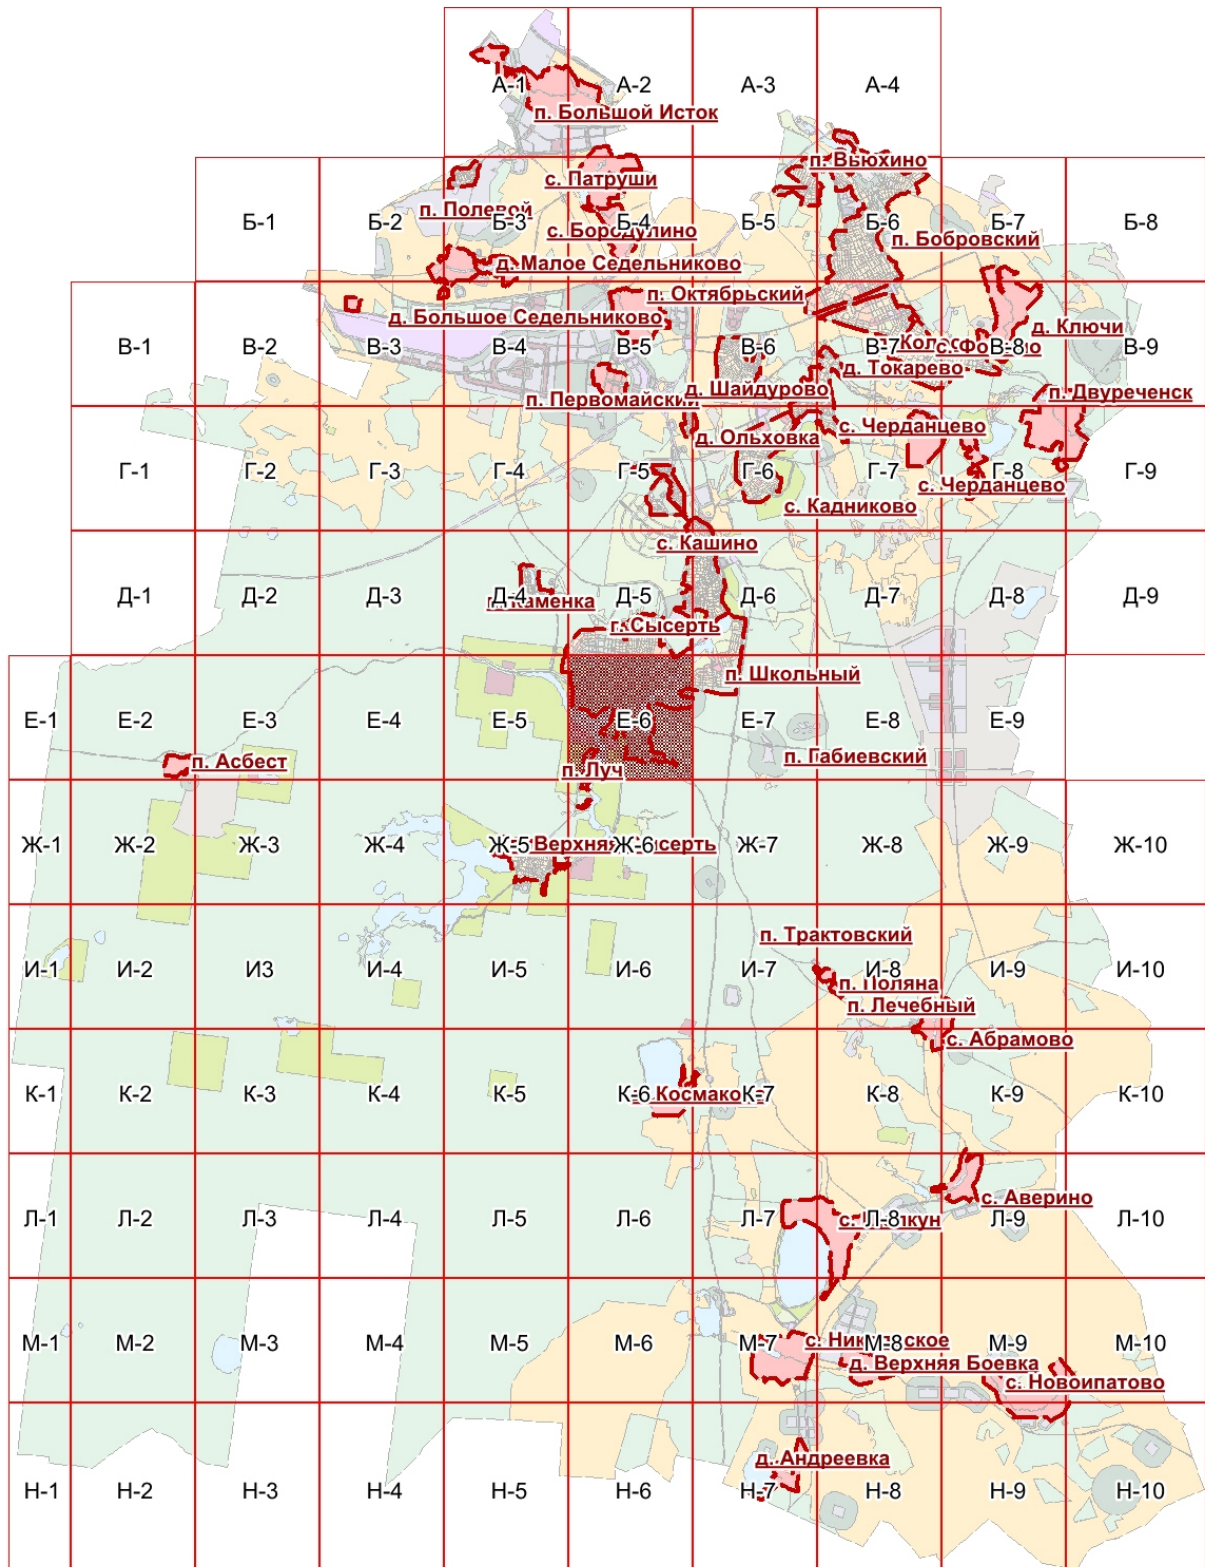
А-1 А-2 А-3 А-4
п. Большой Исток

п. Вьюхино
с. Патруши
Б-1 Б-2 п. Полевой Б-3 Б-4 Б-5 Б-6 Б-7 Б-8
с. Бородулино
п. Бобровский
д. Малое Седельниково
п. Октябрьский
д. Большое Седельниково
д. Ключи
В-1 В-2 В-3 В-4 В-5 В-6 В-7 В-8 В-9
д. Токарево
д. Шайдурово
п. Двуреченск
п. Первомайский
с. Черданцево
д. Ольховка
Г-1 Г-2 Г-3 Г-4 Г-5 Г-6 Г-7 Г-8 Г-9
с. Черданцево
с. Кадниково
с. Кашино
Д-1 Д-2 Д-3 Д-4 Д-5 Д-6 Д-7 Д-8 Д-9
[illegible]Каменка
г. Сысерть
п. Школьный
Е-1 Е-2 Е-3 Е-4 Е-5 Е-6 Е-7 Е-8 Е-9
п. Асбест
п. Габиевский
п. Луч
Ж-1 Ж-2 Ж-3 Ж-4 Ж-5 Верхняя Ж-6 серть Ж-7 Ж-8 Ж-9 Ж-10
п. Трактовский
И-1 И-2 И3 И-4 И-5 И-6 И-7 И-8 И-9 И-10
п. Поляна
п. Лечебный
с. Абрамово
К-1 К-2 К-3 К-4 К-5 К-6 Космако К-7 К-8 К-9 К-10
с. Аверино
Л-1 Л-2 Л-3 Л-4 Л-5 Л-6 Л-7 с. Л-8 кун Л-9 Л-10
М-1 М-2 М-3 М-4 М-5 М-6 М-7 с. Ник М-8 ское М-9 М-10
д. Верхняя Боевка
с. Новоипатово
д. Андреевка
Н-1 Н-2 Н-3 Н-4 Н-5 Н-6 Н-7 Н-8 Н-9 Н-10